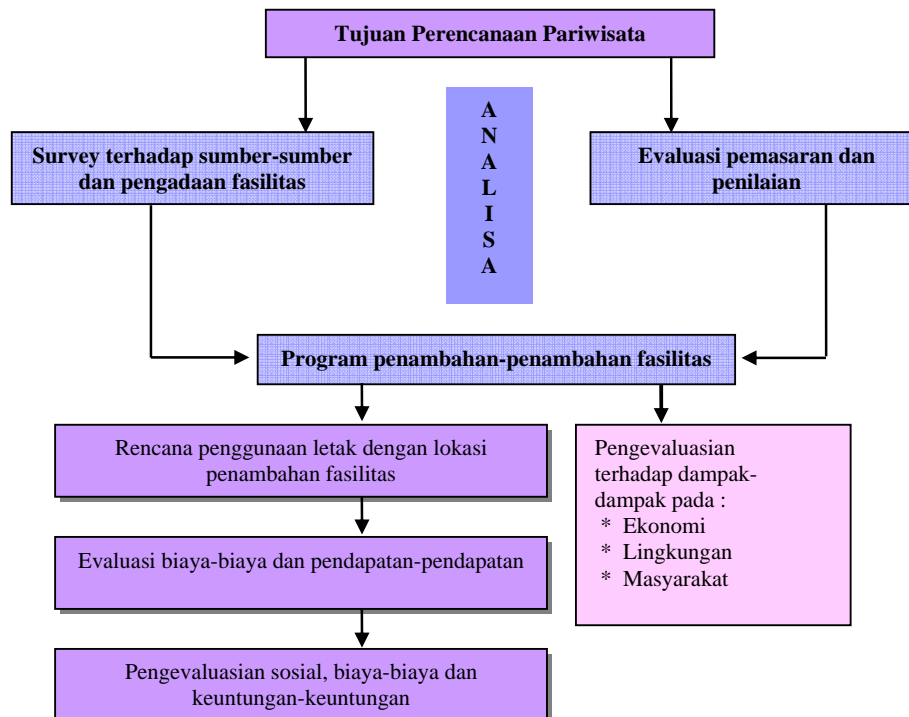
Tujuan Perencanaan Pariwisata

Survey terhadap sumber-sumber dan pengadaan fasilitas

A
N
A
L
I
S
A

Evaluasi pemasaran dan penilaian

Program penambahan-penambahan fasilitas

Rencana penggunaan letak dengan lokasi penambahan fasilitas

Evaluasi biaya-biaya dan pendapatan-pendapatan

Pengevaluasian sosial, biaya-biaya dan keuntungan-keuntungan

Pengevaluasian terhadap dampak-dampak pada :
* Ekonomi
* Lingkungan
* Masyarakat